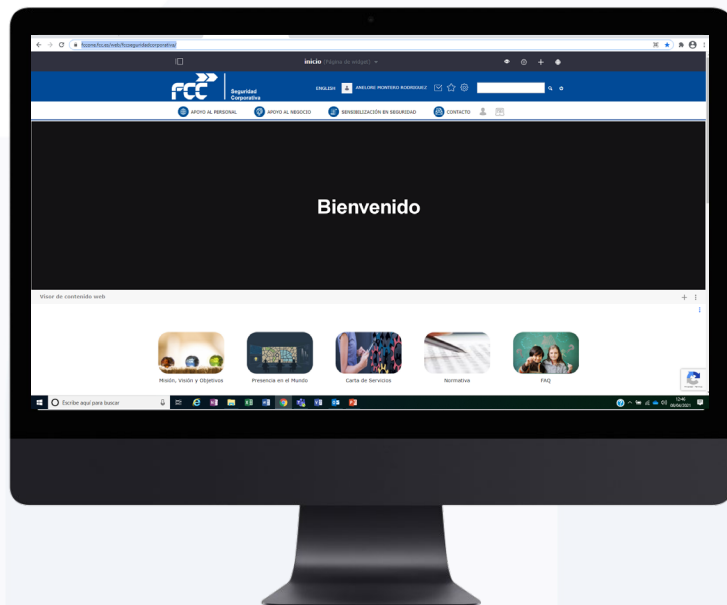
fcconecta.fcc.es/web/fccseguridadcorporativa/

Inicio (Página de widget)

FCC Seguridad Corporativa

ENGLISH ANELORE MONTERO RODRIGUEZ

APOYO AL PERSONAL APOYO AL NEGOCIO SENSIBILIZACIÓN EN SEGURIDAD CONTACTO

Bienvenido

Visor de contenido web

Misión, Visión y Objetivos Presencia en el Mundo Carta de Servicios Normativa FAQ

Escribe aquí para buscar

12:40 08/06/2021